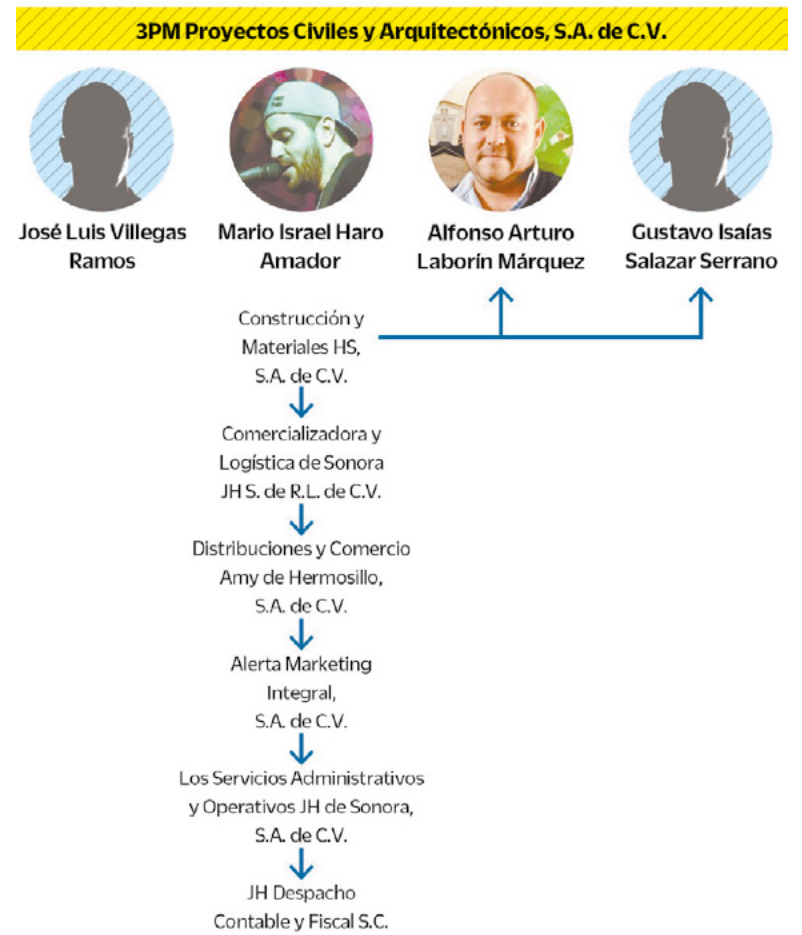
3PM Proyectos Civiles y Arquitectónicos, S.A. de C.V.

José Luis Villegas Ramos

Mario Israel Haro Amador

Alfonso Arturo Laborín Márquez

Gustavo Isaías Salazar Serrano

Construcción y Materiales HS, S.A. de C.V.

Comercializadora y Logística de Sonora JH S. de R.L. de C.V.

Distribuciones y Comercio Amy de Hermosillo, S.A. de C.V.

Alerta Marketing Integral, S.A. de C.V.

Los Servicios Administrativos y Operativos JH de Sonora, S.A. de C.V.

JH Despacho Contable y Fiscal S.C.